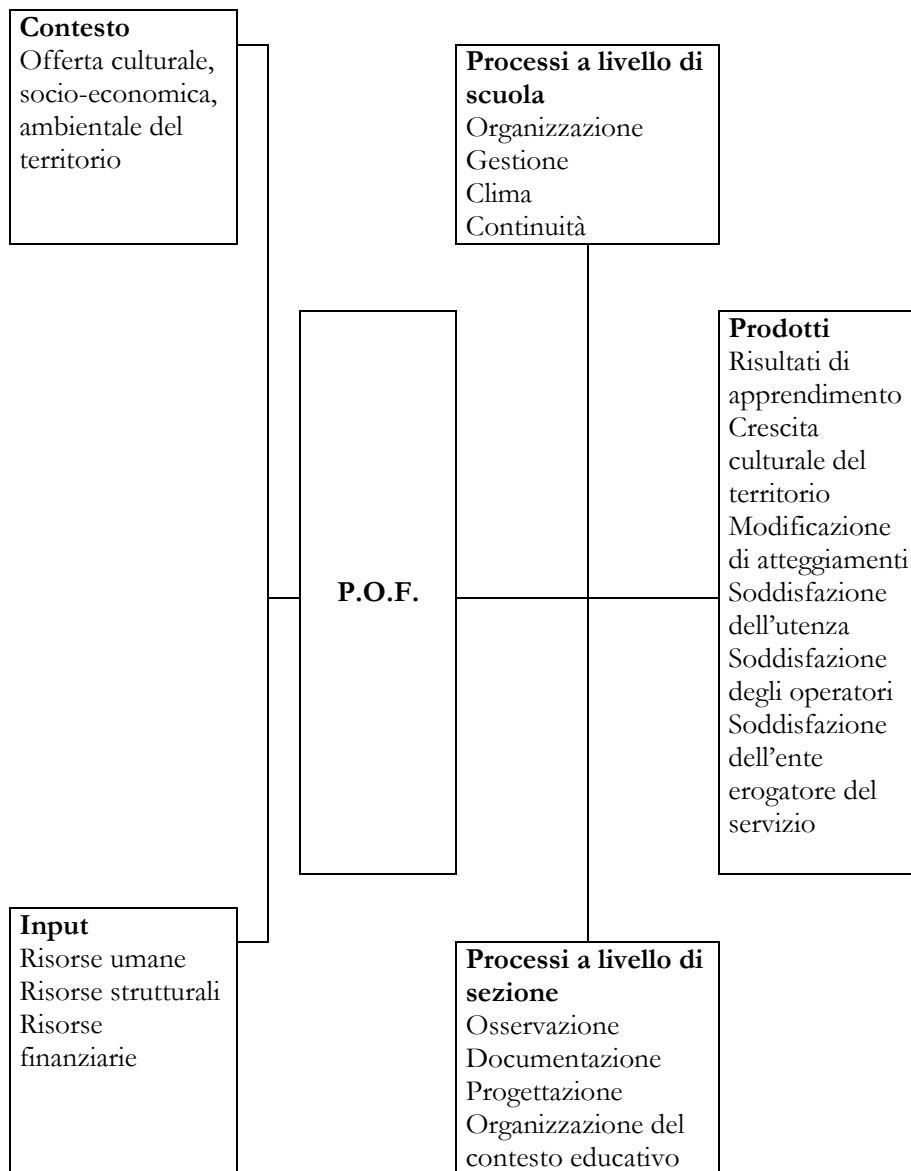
Contesto
Offerta culturale, socio-economica, ambientale del territorio

Processi a livello di scuola
Organizzazione
Gestione
Clima
Continuità

P.O.F.

Prodotti
Risultati di apprendimento
Crescita culturale del territorio
Modificazione di atteggiamenti
Soddisfazione dell'utenza
Soddisfazione degli operatori
Soddisfazione dell'ente erogatore del servizio

Input
Risorse umane
Risorse strutturali
Risorse finanziarie

Processi a livello di sezione
Osservazione
Documentazione
Progettazione
Organizzazione del contesto educativo